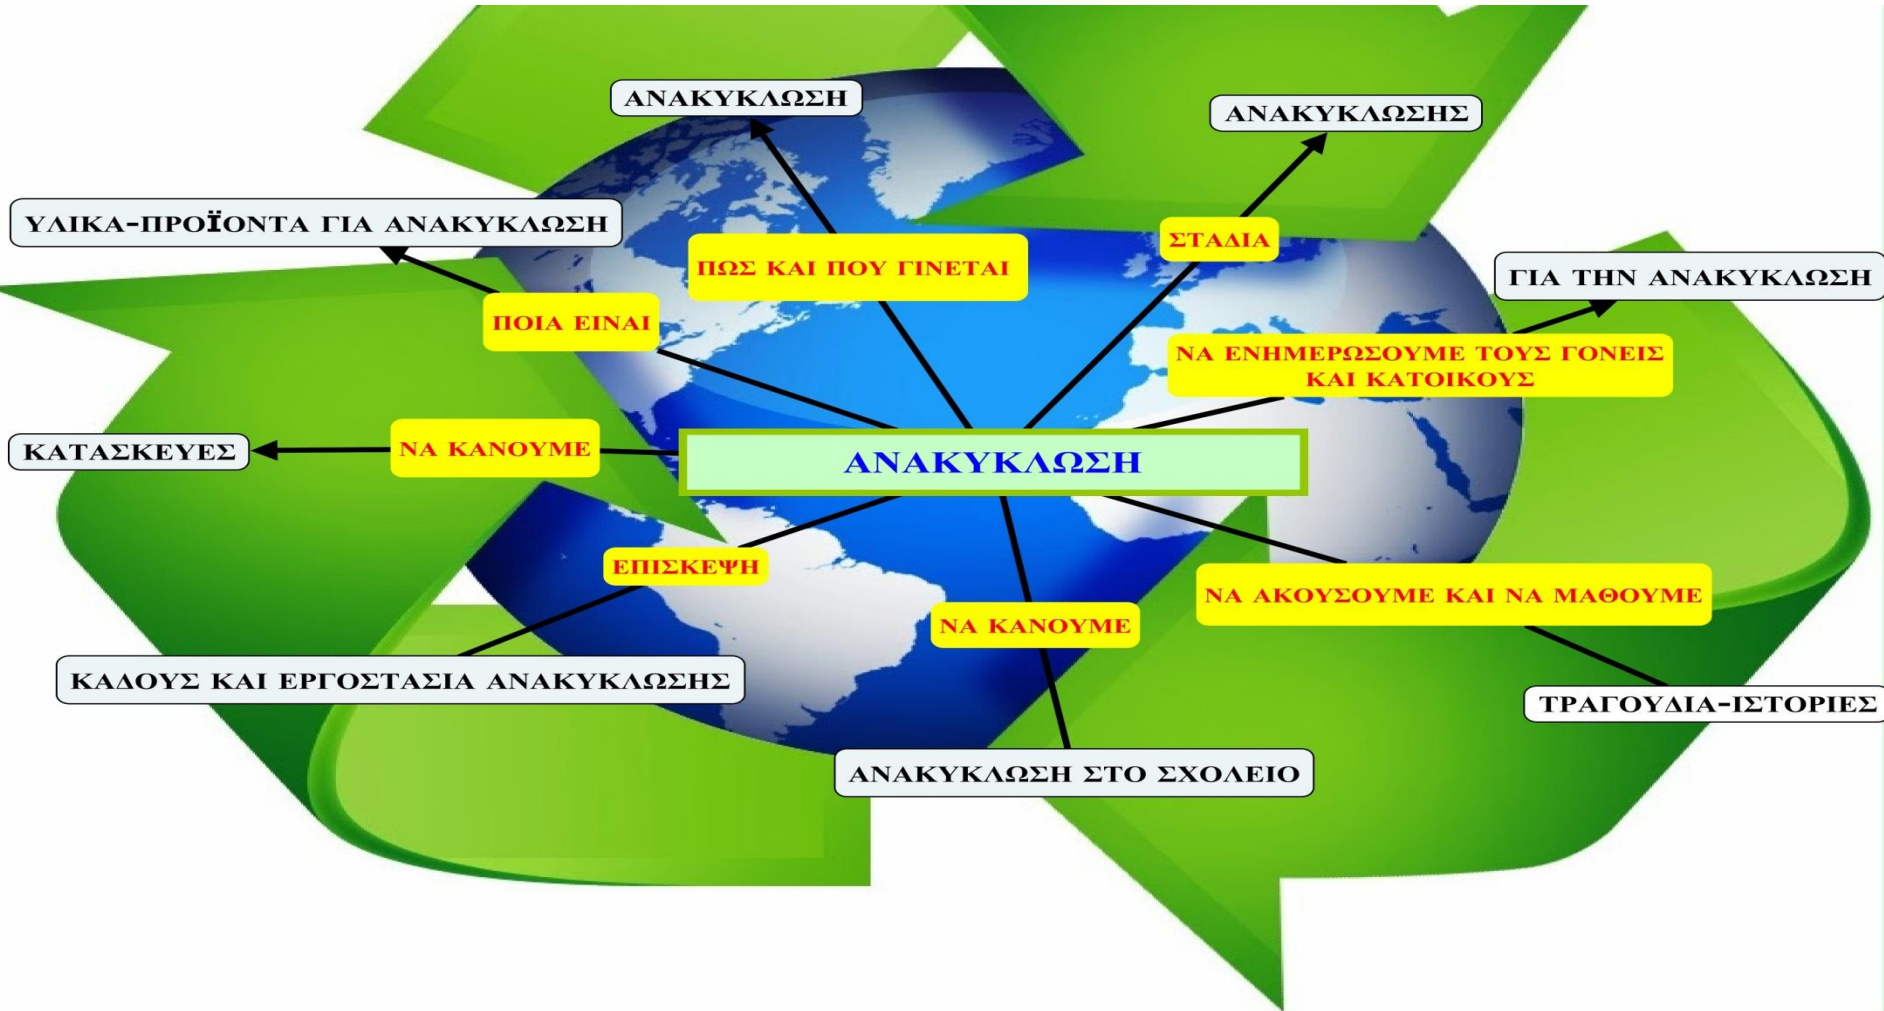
ΑΝΑΚΥΚΛΩΣΗ

ΑΝΑΚΥΚΛΩΣΗΣ

ΥΛΙΚΑ-ΠΡΟΪΟΝΤΑ ΓΙΑ ΑΝΑΚΥΚΛΩΣΗ

ΣΤΑΔΙΑ

ΠΩΣ ΚΑΙ ΠΟΥ ΓΙΝΕΤΑΙ

ΓΙΑ ΤΗΝ ΑΝΑΚΥΚΛΩΣΗ

ΠΟΙΑ ΕΙΝΑΙ

ΝΑ ΕΝΗΜΕΡΩΣΟΥΜΕ ΤΟΥΣ ΓΟΝΕΙΣ ΚΑΙ ΚΑΤΟΙΚΟΥΣ

ΚΑΤΑΣΚΕΥΕΣ

ΝΑ ΚΑΝΟΥΜΕ

ΑΝΑΚΥΚΛΩΣΗ

ΕΠΙΣΚΕΨΗ

ΝΑ ΑΚΟΥΣΟΥΜΕ ΚΑΙ ΝΑ ΜΑΘΟΥΜΕ

ΝΑ ΚΑΝΟΥΜΕ

ΚΑΔΟΥΣ ΚΑΙ ΕΡΓΟΣΤΑΣΙΑ ΑΝΑΚΥΚΛΩΣΗΣ

ΤΡΑΓΟΥΔΙΑ-ΙΣΤΟΡΙΕΣ

ΑΝΑΚΥΚΛΩΣΗ ΣΤΟ ΣΧΟΛΕΙΟ